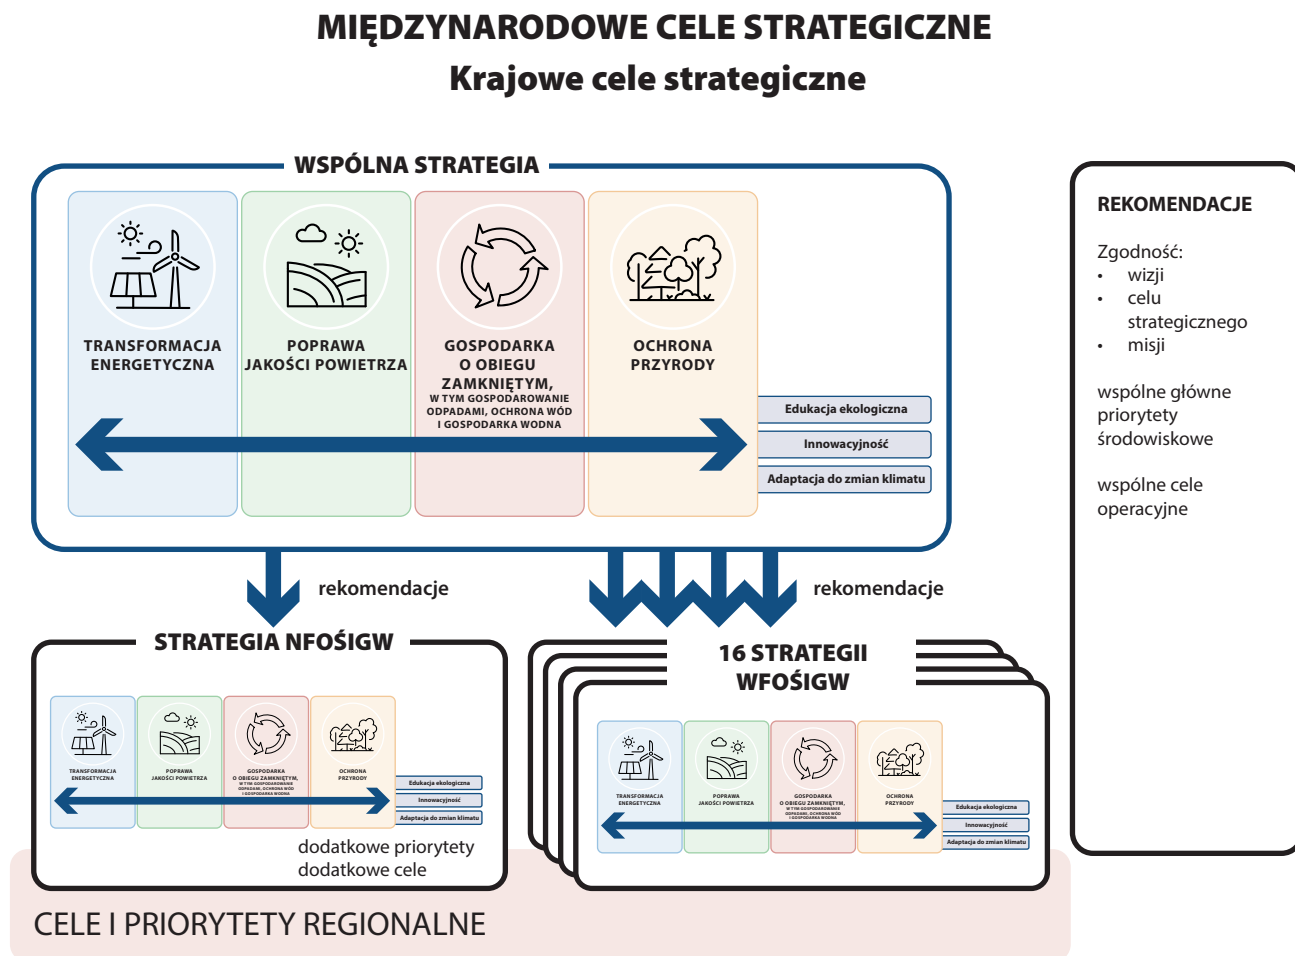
MIĘDZYNARODOWE CELE STRATEGICZNE

Krajowe cele strategiczne

WSPÓLNA STRATEGIA

TRANSFORMACJA ENERGETYCZNA

POPRAWA JAKOŚCI POWIETRZA

GOSPODARKA O OBIEGU ZAMKNIĘTYM, W TYM GOSPODAROWANIE ODPADAMI, OCHRONA WÓD I GOSPODARKA WODNA

OCHRONA PRZYRODY

Edukacja ekologiczna

Innowacyjność

Adaptacja do zmian klimatu

REKOMENDACJE

Zgodność:
• wizji
• celu strategicznego
• misji

wspólne główne priorytety środowiskowe

wspólne cele operacyjne

rekomendacje

rekomendacje

STRATEGIA NFOŚIGW

TRANSFORMACJA ENERGETYCZNA

POPRAWA JAKOŚCI POWIETRZA

GOSPODARKA O OBIEGU ZAMKNIĘTYM, W TYM GOSPODAROWANIE ODPADAMI, OCHRONA WÓD I GOSPODARKA WODNA

OCHRONA PRZYRODY

Edukacja ekologiczna

Innowacyjność

Adaptacja do zmian klimatu

dodatkowe priorytety
dodatkowe cele

16 STRATEGII WFOŚIGW

TRANSFORMACJA ENERGETYCZNA

POPRAWA JAKOŚCI POWIETRZA

GOSPODARKA O OBIEGU ZAMKNIĘTYM, W TYM GOSPODAROWANIE ODPADAMI, OCHRONA WÓD I GOSPODARKA WODNA

OCHRONA PRZYRODY

Edukacja ekologiczna

Innowacyjność

Adaptacja do zmian klimatu

CELE I PRIORYTETY REGIONALNE